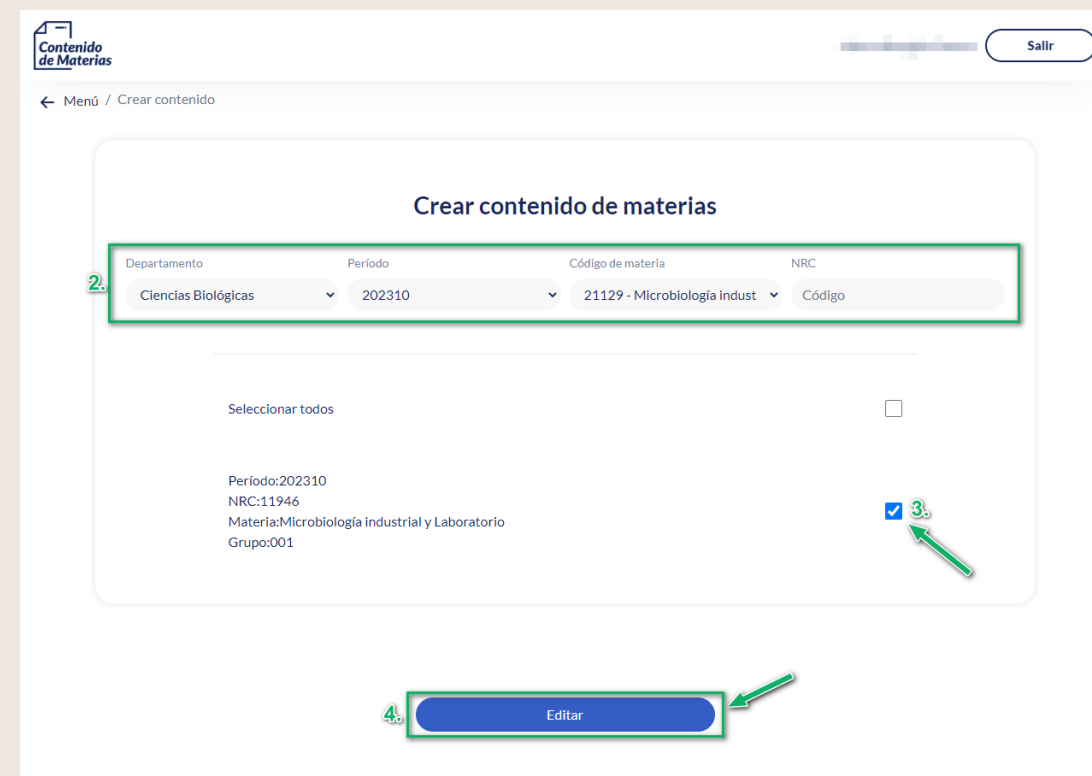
Contenido de Materias

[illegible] Salir

← Menú / Crear contenido

Crear contenido de materias

2.

| Departamento | Período | Código de materia | NRC |
|---|---|---|---|
| Ciencias Biológicas | 202310 | 21129 - Microbiología indust | Código |

Seleccionar todos

Período:202310
NRC:11946
Materia:Microbiología industrial y Laboratorio
Grupo:001

3.

4.

Editar